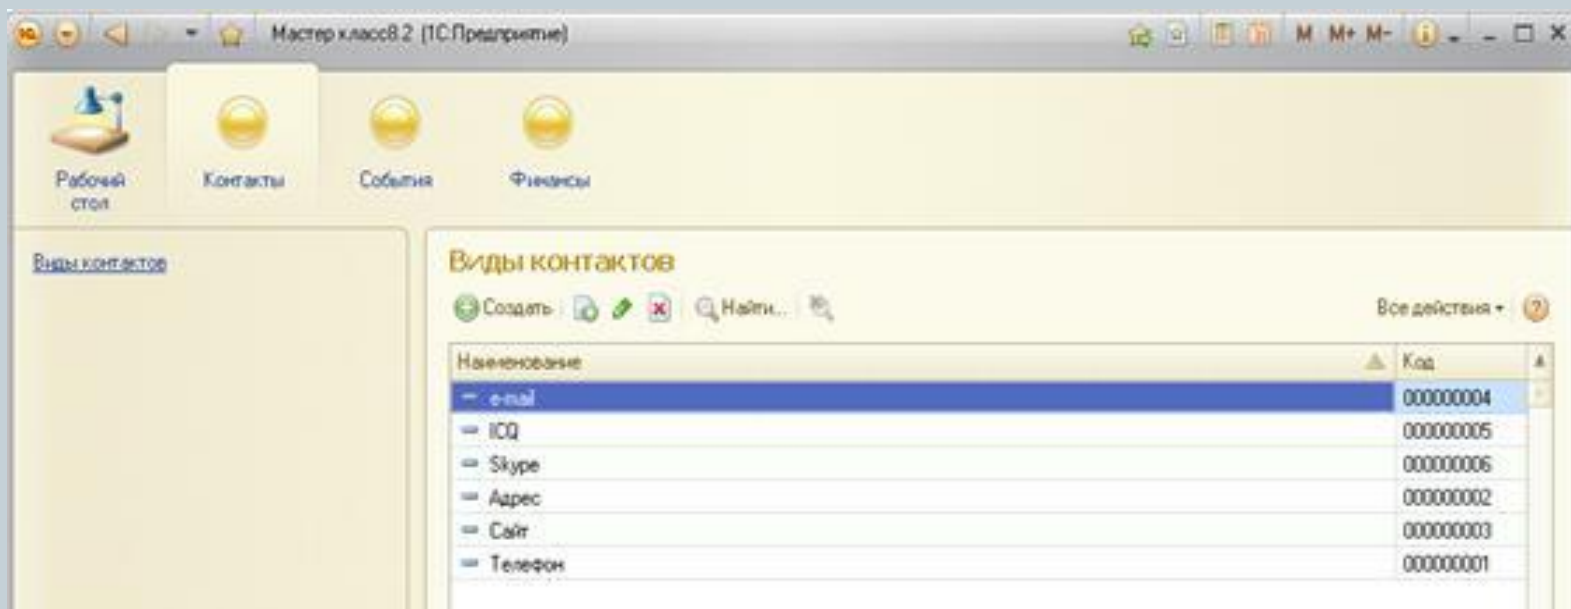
Мастер класс8.2 (1С:Предприятие)

M M+ M-

Рабочий стол

Контакты

События

Финансы

Виды контактов

Виды контактов

Создать

Найти...

Все действия

| Наименование | Код |
|---|---|
| e-mail | 000000004 |
| ICQ | 000000005 |
| Skype | 000000006 |
| Адрес | 000000002 |
| Сайт | 000000003 |
| Телефон | 000000001 |